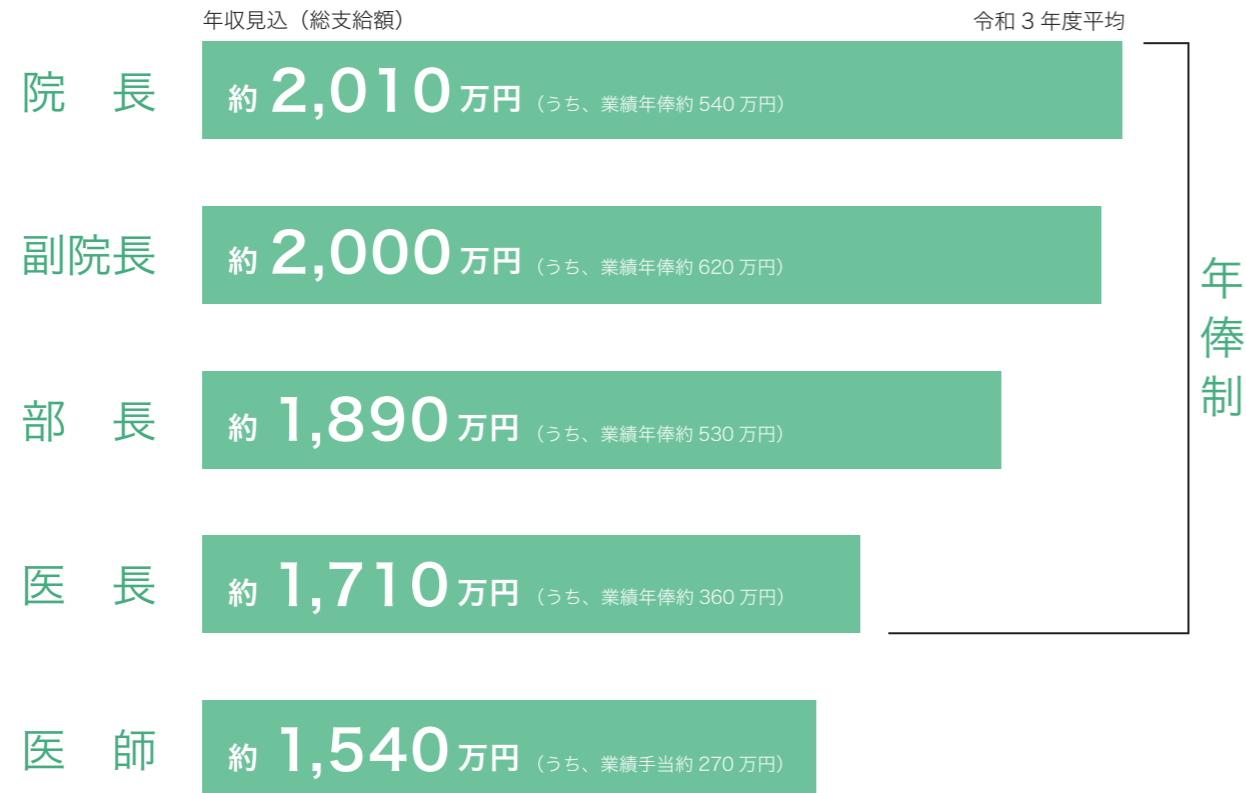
年収見込（総支給額）

令和３年度平均

院　長　約 2,010 万円（うち、業績年俸約 540 万円）

副院長　約 2,000 万円（うち、業績年俸約 620 万円）

部　長　約 1,890 万円（うち、業績年俸約 530 万円）

医　長　約 1,710 万円（うち、業績年俸約 360 万円）

年俸制

医　師　約 1,540 万円（うち、業績手当約 270 万円）